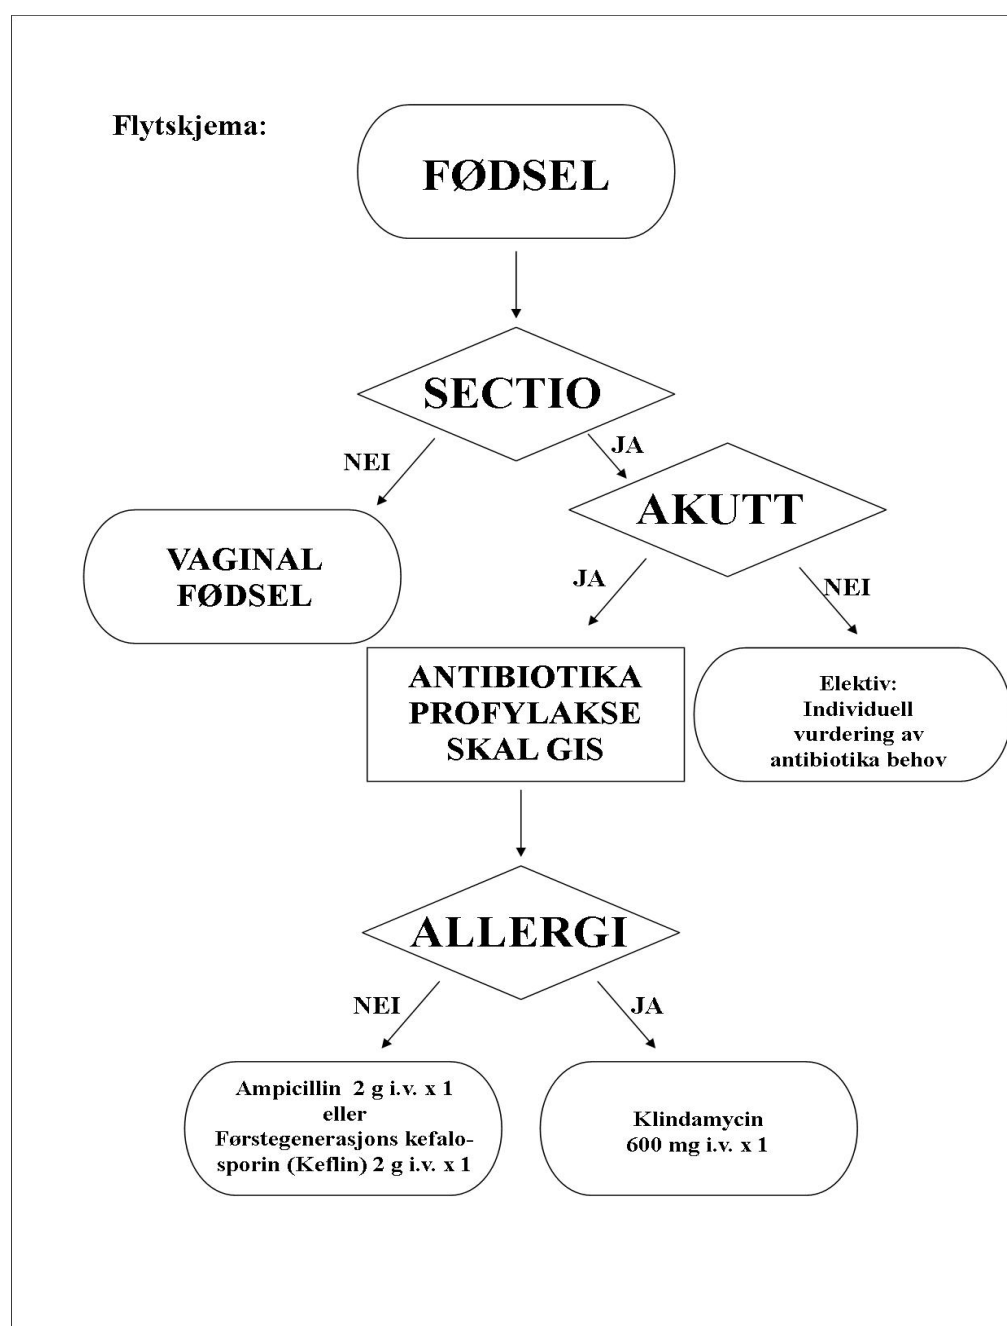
Flytskjema:

FØDSEL

SECTIO

NEI

JA

VAGINAL FØDSEL

AKUTT

JA

NEI

ANTIBIOTIKA PROFYLAKSE SKAL GIS

Elektiv: Individuell vurdering av antibiotika behov

ALLERGI

NEI

JA

Ampicillin 2 g i.v. x 1
eller
Førstegenerasjons kefalosporin (Keflin) 2 g i.v. x 1

Klindamycin
600 mg i.v. x 1